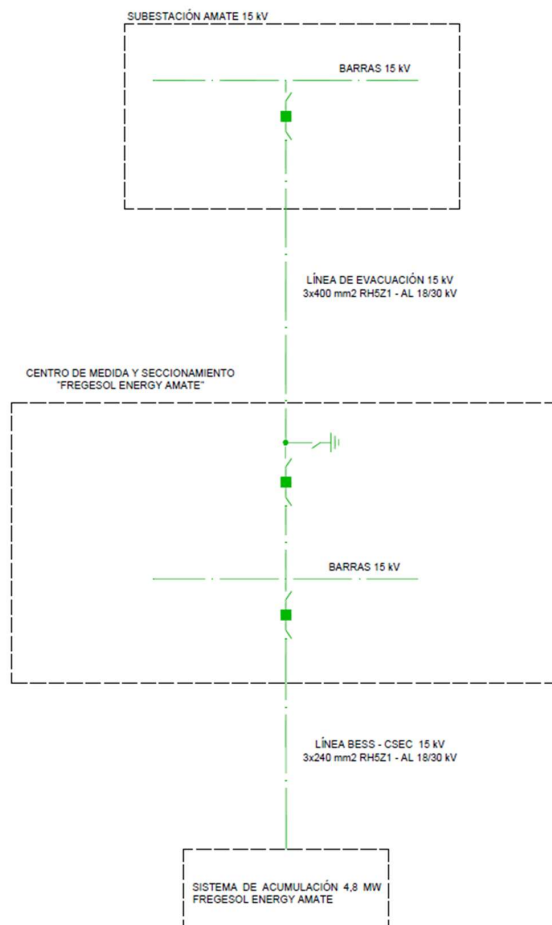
SUBESTACIÓN AMATE 15 kV

BARRAS 15 kV

LÍNEA DE EVACUACIÓN 15 kV
3x400 mm2 RH5Z1 - AL 18/30 kV

CENTRO DE MEDIDA Y SECCIONAMIENTO
"FREGESOL ENERGY AMATE"

BARRAS 15 kV

LÍNEA BESS - CSEC 15 kV
3x240 mm2 RH5Z1 - AL 18/30 kV

SISTEMA DE ACUMULACIÓN 4,8 MW
FREGESOL ENERGY AMATE